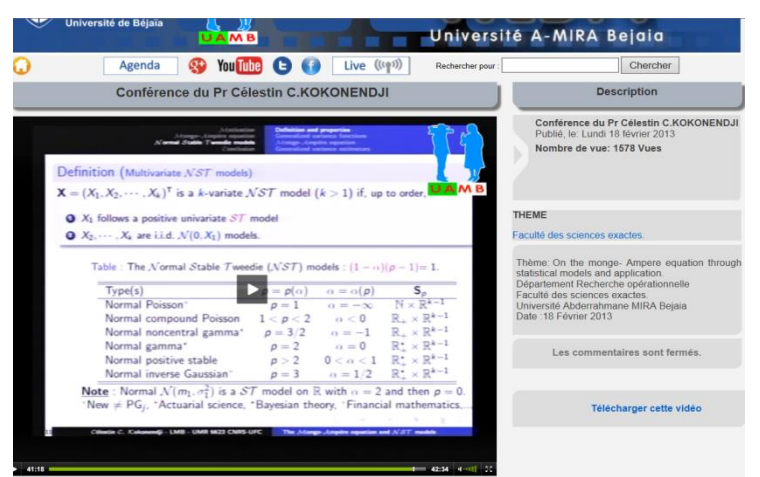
Université de Bejaia
UAMB
Université A-MIRA Bejaia

Agenda
YouTube
Live
Rechercher pour :
Chercher

Conférence du Pr Célestin C.KOKONENDJI

Motivation
Monge–Ampère equation
Normal Stable Tweedie models
Conclusion

Definition and properties
Generalized variance functions
Monge–Ampère equation
Generalized variance estimators

Definition (Multivariate $\mathcal{NST}$ models)

$\mathbf{X} = (X_1, X_2, \cdots, X_k)^\top$ is a $k$-variate $\mathcal{NST}$ model $(k > 1)$ if, up to order,

$X_1$ follows a positive univariate $\mathcal{ST}$ model

$X_2, \cdots, X_k$ are i.i.d. $\mathcal{N}(0, X_1)$ models.

Table : The $\mathcal{N}$ormal $\mathcal{S}$table $\mathcal{T}$weedie ($\mathcal{NST}$) models : $(1-\alpha)(p-1) = 1$.

| Type(s) | $p = p(\alpha)$ | $\alpha = \alpha(p)$ | $\mathbf{S}_p$ |
|---|---|---|---|
| Normal Poisson* | $p = 1$ | $\alpha = -\infty$ | $\mathbb{N} \times \mathbb{R}^{k-1}$ |
| Normal compound Poisson | $1 < p < 2$ | $\alpha < 0$ | $\mathbb{R}_+ \times \mathbb{R}^{k-1}$ |
| Normal noncentral gamma* | $p = 3/2$ | $\alpha = -1$ | $\mathbb{R}_+ \times \mathbb{R}^{k-1}$ |
| Normal gamma* | $p = 2$ | $\alpha = 0$ | $\mathbb{R}_+^* \times \mathbb{R}^{k-1}$ |
| Normal positive stable | $p > 2$ | $0 < \alpha < 1$ | $\mathbb{R}_+^* \times \mathbb{R}^{k-1}$ |
| Normal inverse Gaussian* | $p = 3$ | $\alpha = 1/2$ | $\mathbb{R}_+^* \times \mathbb{R}^{k-1}$ |

Note : Normal $\mathcal{N}(m_1, \sigma_1^2)$ is a $\mathcal{ST}$ model on $\mathbb{R}$ with $\alpha = 2$ and then $p = 0$.
*New ≠ PG$_j$, *Actuarial science, *Bayesian theory, *Financial mathematics,...

Célestin C. Kokonendji - LMB - UMR 6623 CNRS-UFC    The Monge-Ampère equation and $\mathcal{NST}$ models

41:18    42:34

Description

Conférence du Pr Célestin C.KOKONENDJI
Publié, le: Lundi 18 février 2013
Nombre de vue: 1578 Vues

THEME

Faculté des sciences exactes.

Thème: On the monge- Ampere equation through statistical models and application.
Département Recherche opérationnelle
Faculté des sciences exactes.
Université Abderrahmane MIRA Bejaia
Date :18 Février 2013

Les commentaires sont fermés.

Télécharger cette vidéo